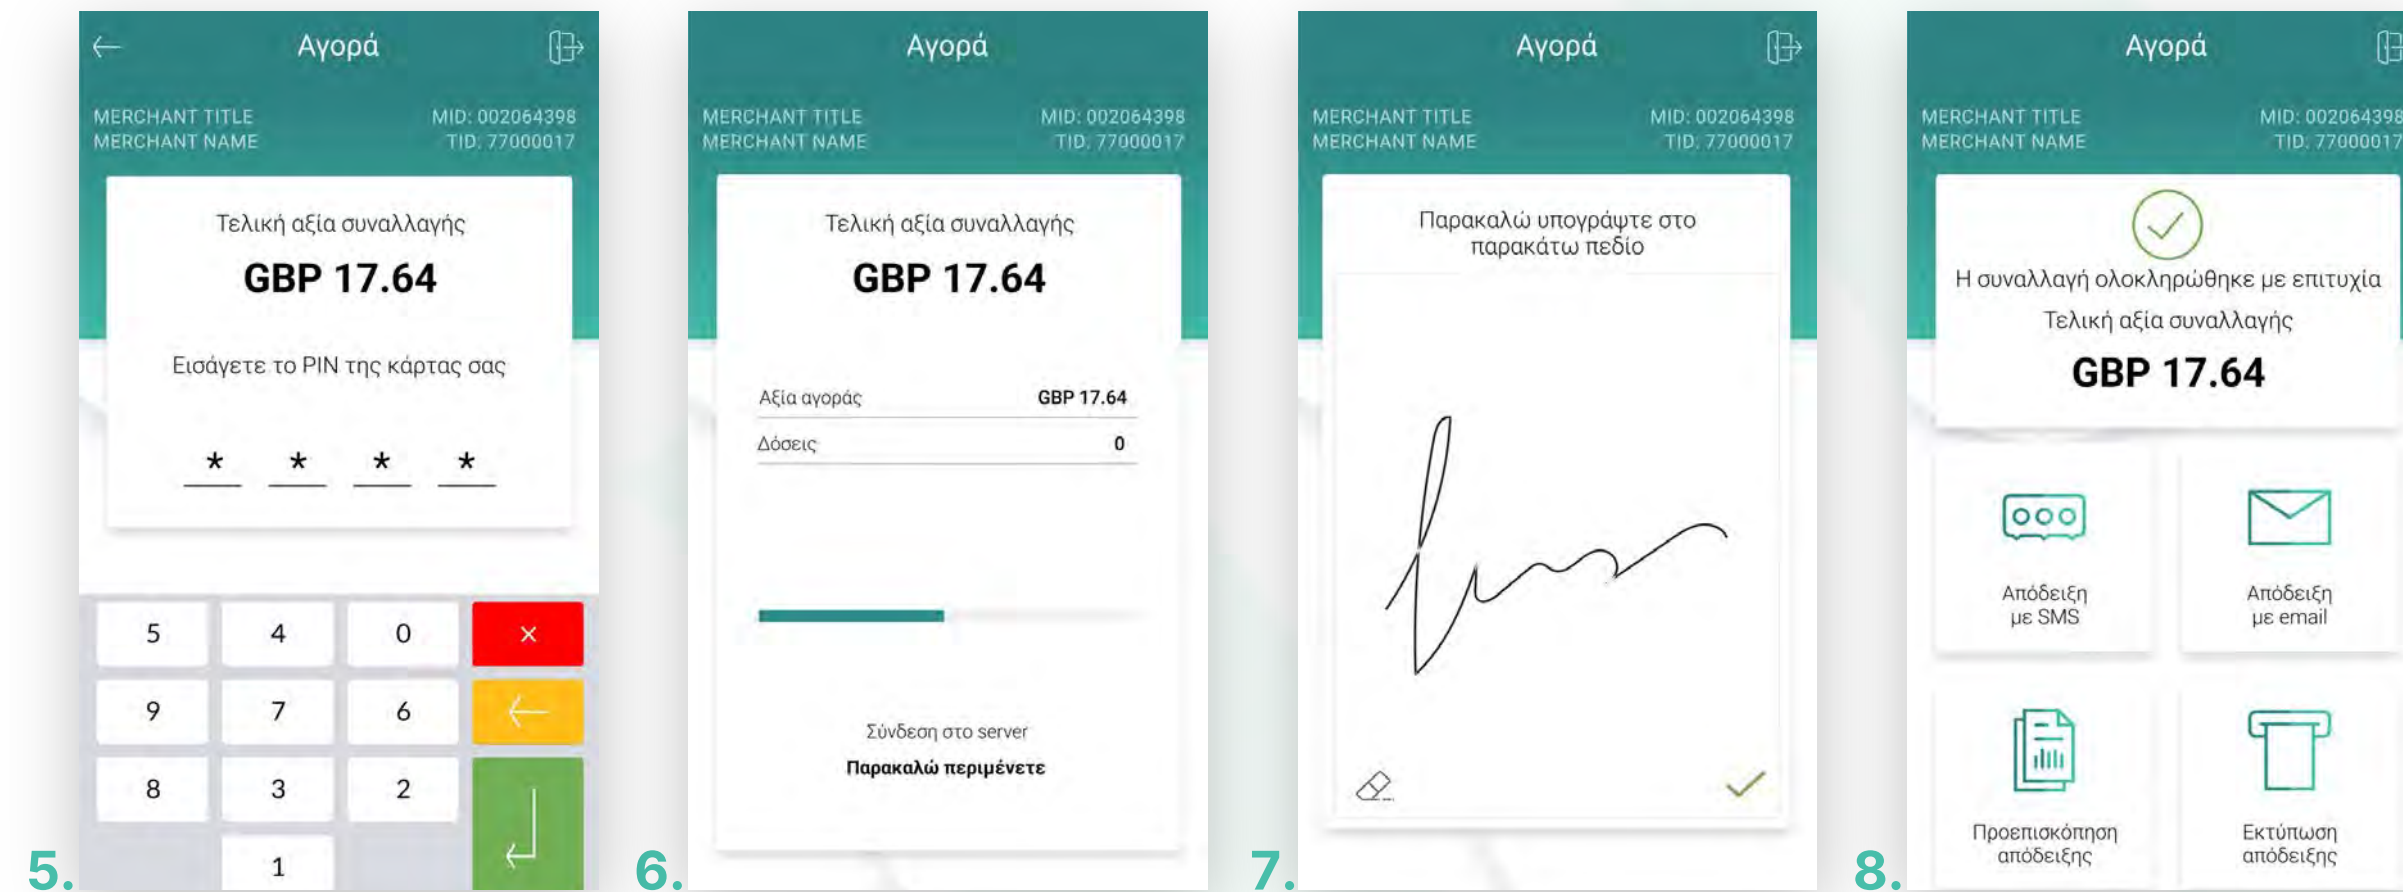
Αγορά

MERCHANT TITLE
MERCHANT NAME

MID: 002064398
TID: 77000017

Τελική αξία συναλλαγής

GBP 17.64

Εισάγετε το PIN της κάρτας σας

* * * *

| 5 | 4 | 0 | × |
|---|---|---|---|
| 9 | 7 | 6 | ← |
| 8 | 3 | 2 | |
| | 1 | | |

5.

Αγορά

MERCHANT TITLE
MERCHANT NAME

MID: 002064398
TID: 77000017

Τελική αξία συναλλαγής

GBP 17.64

| Αξία αγοράς | GBP 17.64 |
|---|---|
| Δόσεις | 0 |

Σύνδεση στο server

Παρακαλώ περιμένετε

6.

Αγορά

MERCHANT TITLE
MERCHANT NAME

MID: 002064398
TID: 77000017

Παρακαλώ υπογράψτε στο παρακάτω πεδίο

7.

Αγορά

MERCHANT TITLE
MERCHANT NAME

MID: 002064398
TID: 77000017

Η συναλλαγή ολοκληρώθηκε με επιτυχία

Τελική αξία συναλλαγής

GBP 17.64

Απόδειξη με SMS

Απόδειξη με email

Προεπισκόπηση απόδειξης

Εκτύπωση απόδειξης

8.